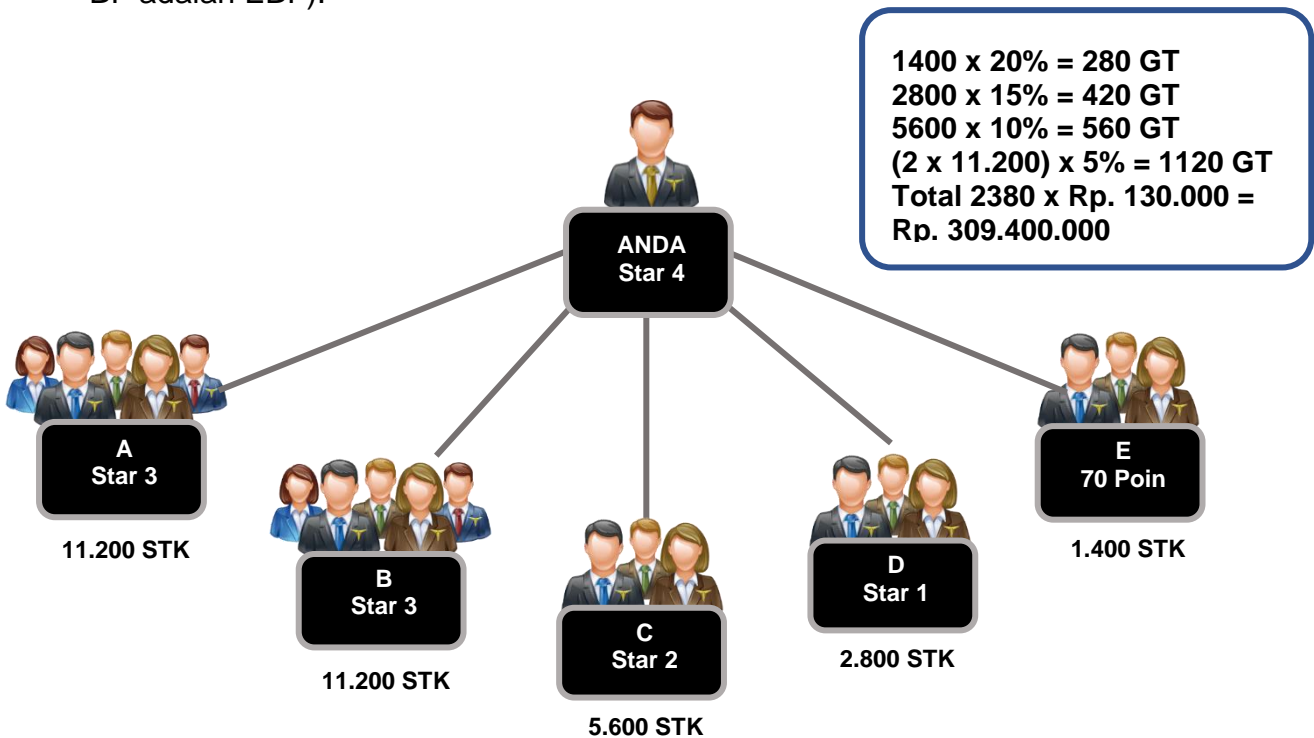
B. adalah EDP).

1400 x 20% = 280 GT
2800 x 15% = 420 GT
5600 x 10% = 560 GT
(2 x 11.200) x 5% = 1120 GT
Total 2380 x Rp. 130.000 = Rp. 309.400.000

ANDA
Star 4

A
Star 3

11.200 STK

B
Star 3

11.200 STK

C
Star 2

5.600 STK

D
Star 1

2.800 STK

E
70 Poin

1.400 STK